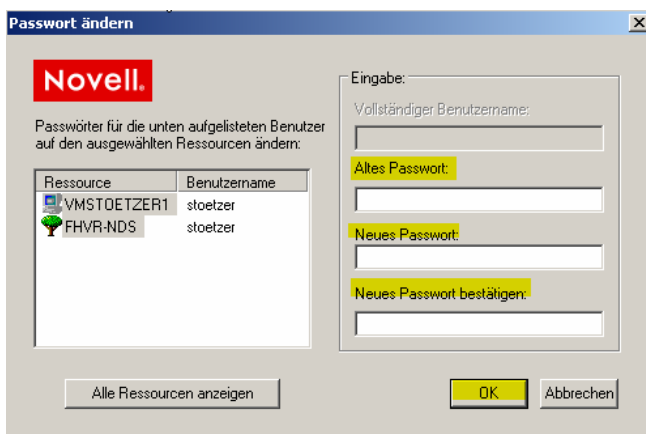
Passwort ändern

Novell.

Passwörter für die unten aufgelisteten Benutzer auf den ausgewählten Ressourcen ändern:

| Ressource | Benutzername |
|---|---|
| VMSTOETZER1 | stoetzer |
| FHVR-NDS | stoetzer |

Eingabe:

Vollständiger Benutzername:

Altes Passwort:

Neues Passwort:

Neues Passwort bestätigen:

Alle Ressourcen anzeigen

OK

Abbrechen